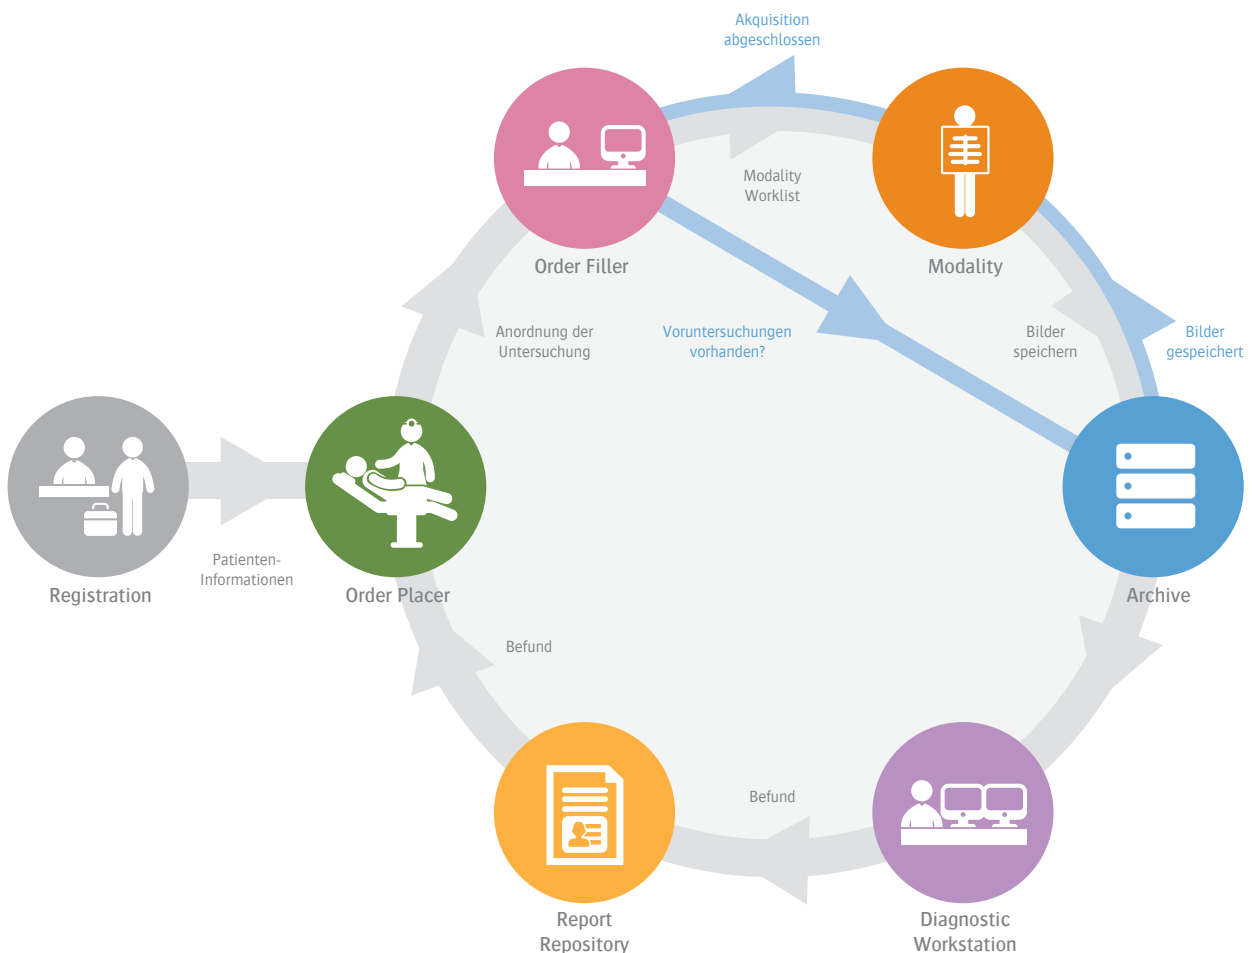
Akquisition abgeschlossen

Modality Worklist

Order Filler

Modality

Anordnung der Untersuchung

Voruntersuchungen vorhanden?

Bilder speichern

Bilder gespeichert

Registration

Patienten-Informationen

Order Placer

Archive

Befund

Befund

Report Repository

Diagnostic Workstation